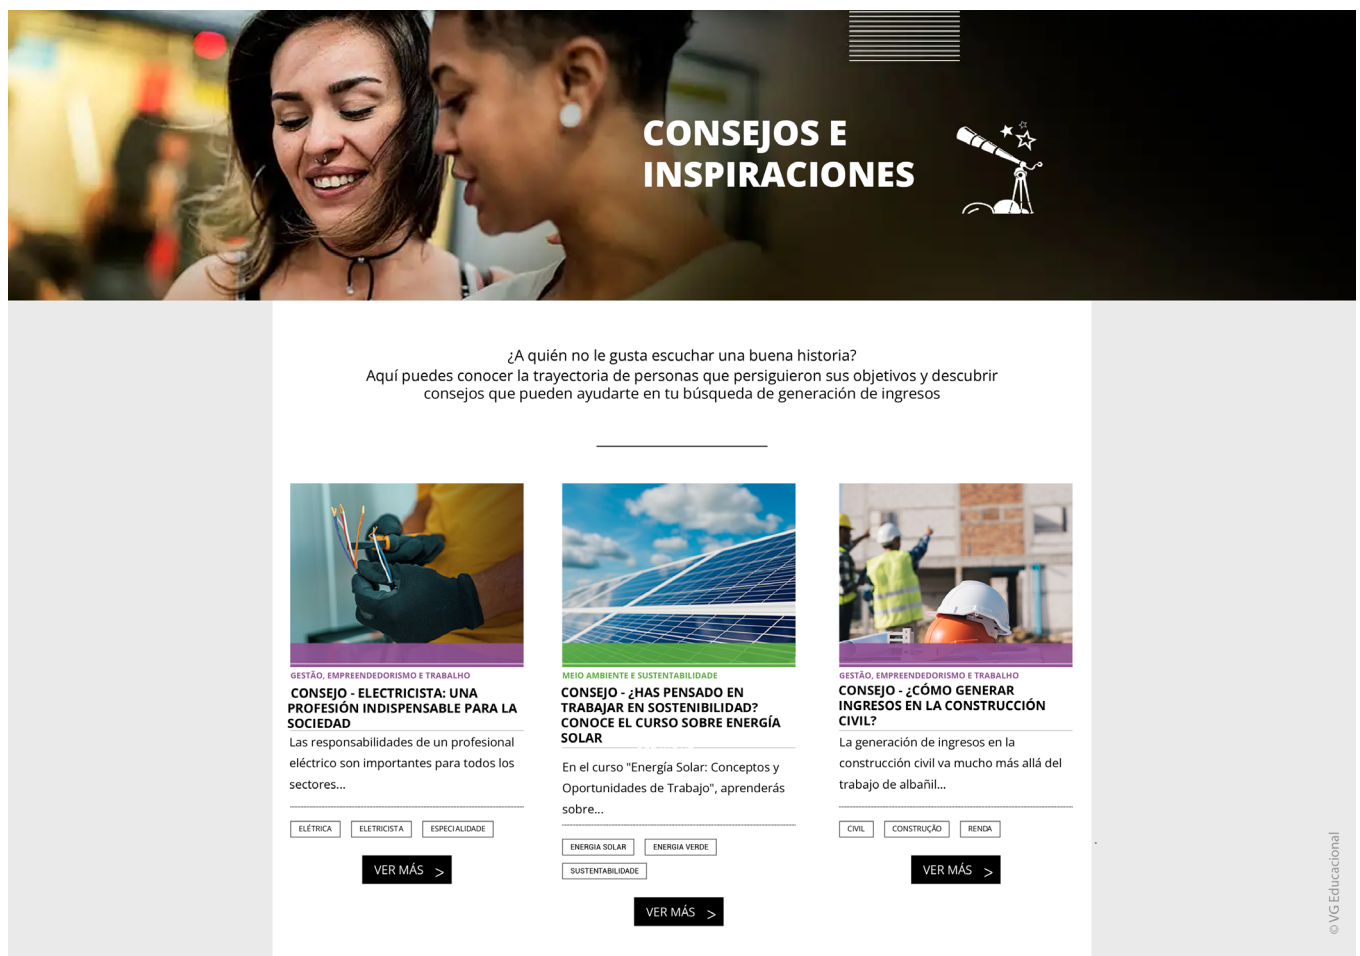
CONSEJOS E INSPIRACIONES

¿A quién no le gusta escuchar una buena historia?
Aquí puedes conocer la trayectoria de personas que persiguieron sus objetivos y descubrir consejos que pueden ayudarte en tu búsqueda de generación de ingresos

GESTÃO, EMPREENDEDORISMO E TRABALHO

CONSEJO - ELECTRICISTA: UNA PROFESIÓN INDISPENSABLE PARA LA SOCIEDAD

Las responsabilidades de un profesional eléctrico son importantes para todos los sectores...

ELÉTRICA ELETRICISTA ESPECIALIDADE

VER MÁS >

MEIO AMBIENTE E SUSTENTABILIDADE

CONSEJO - ¿HAS PENSADO EN TRABAJAR EN SOSTENIBILIDAD? CONOCE EL CURSO SOBRE ENERGÍA SOLAR

En el curso "Energía Solar: Conceptos y Oportunidades de Trabajo", aprenderás sobre...

ENERGIA SOLAR ENERGIA VERDE SUSTENTABILIDADE

VER MÁS >

GESTÃO, EMPREENDEDORISMO E TRABALHO

CONSEJO - ¿CÓMO GENERAR INGRESOS EN LA CONSTRUCCIÓN CIVIL?

La generación de ingresos en la construcción civil va mucho más allá del trabajo de albañil...

CIVIL CONSTRUÇÃO RENDA

VER MÁS >

© VG Educacional